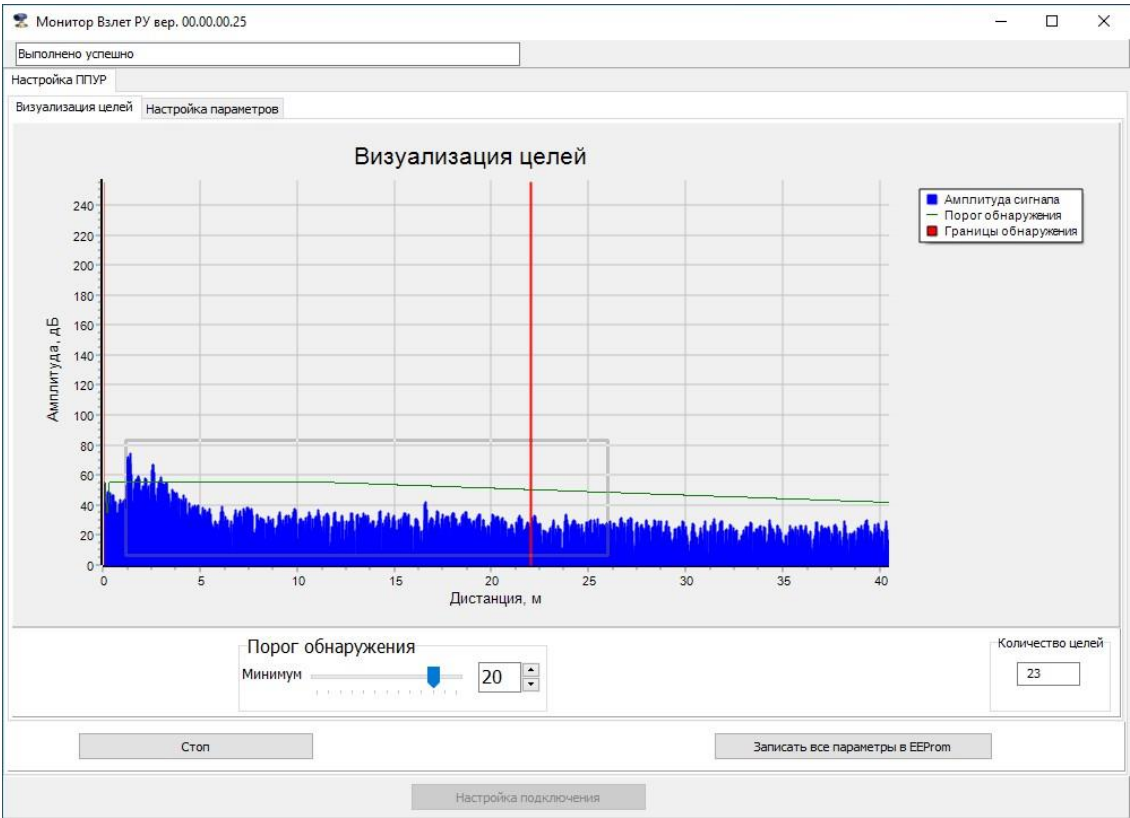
Монитор Взлет РУ вер. 00.00.00.25

Выполнено успешно

Настройка ППУР

Визуализация целей | Настройка параметров

Визуализация целей

Амплитуда сигнала
Порог обнаружения
Границы обнаружения

Амплитуда, дБ

240
220
200
180
160
140
120
100
80
60
40
20
0

0 5 10 15 20 25 30 35 40

Дистанция, м

Порог обнаружения

Минимум 20

Количество целей

23

Стоп

Записать все параметры в EEProm

Настройка подключения